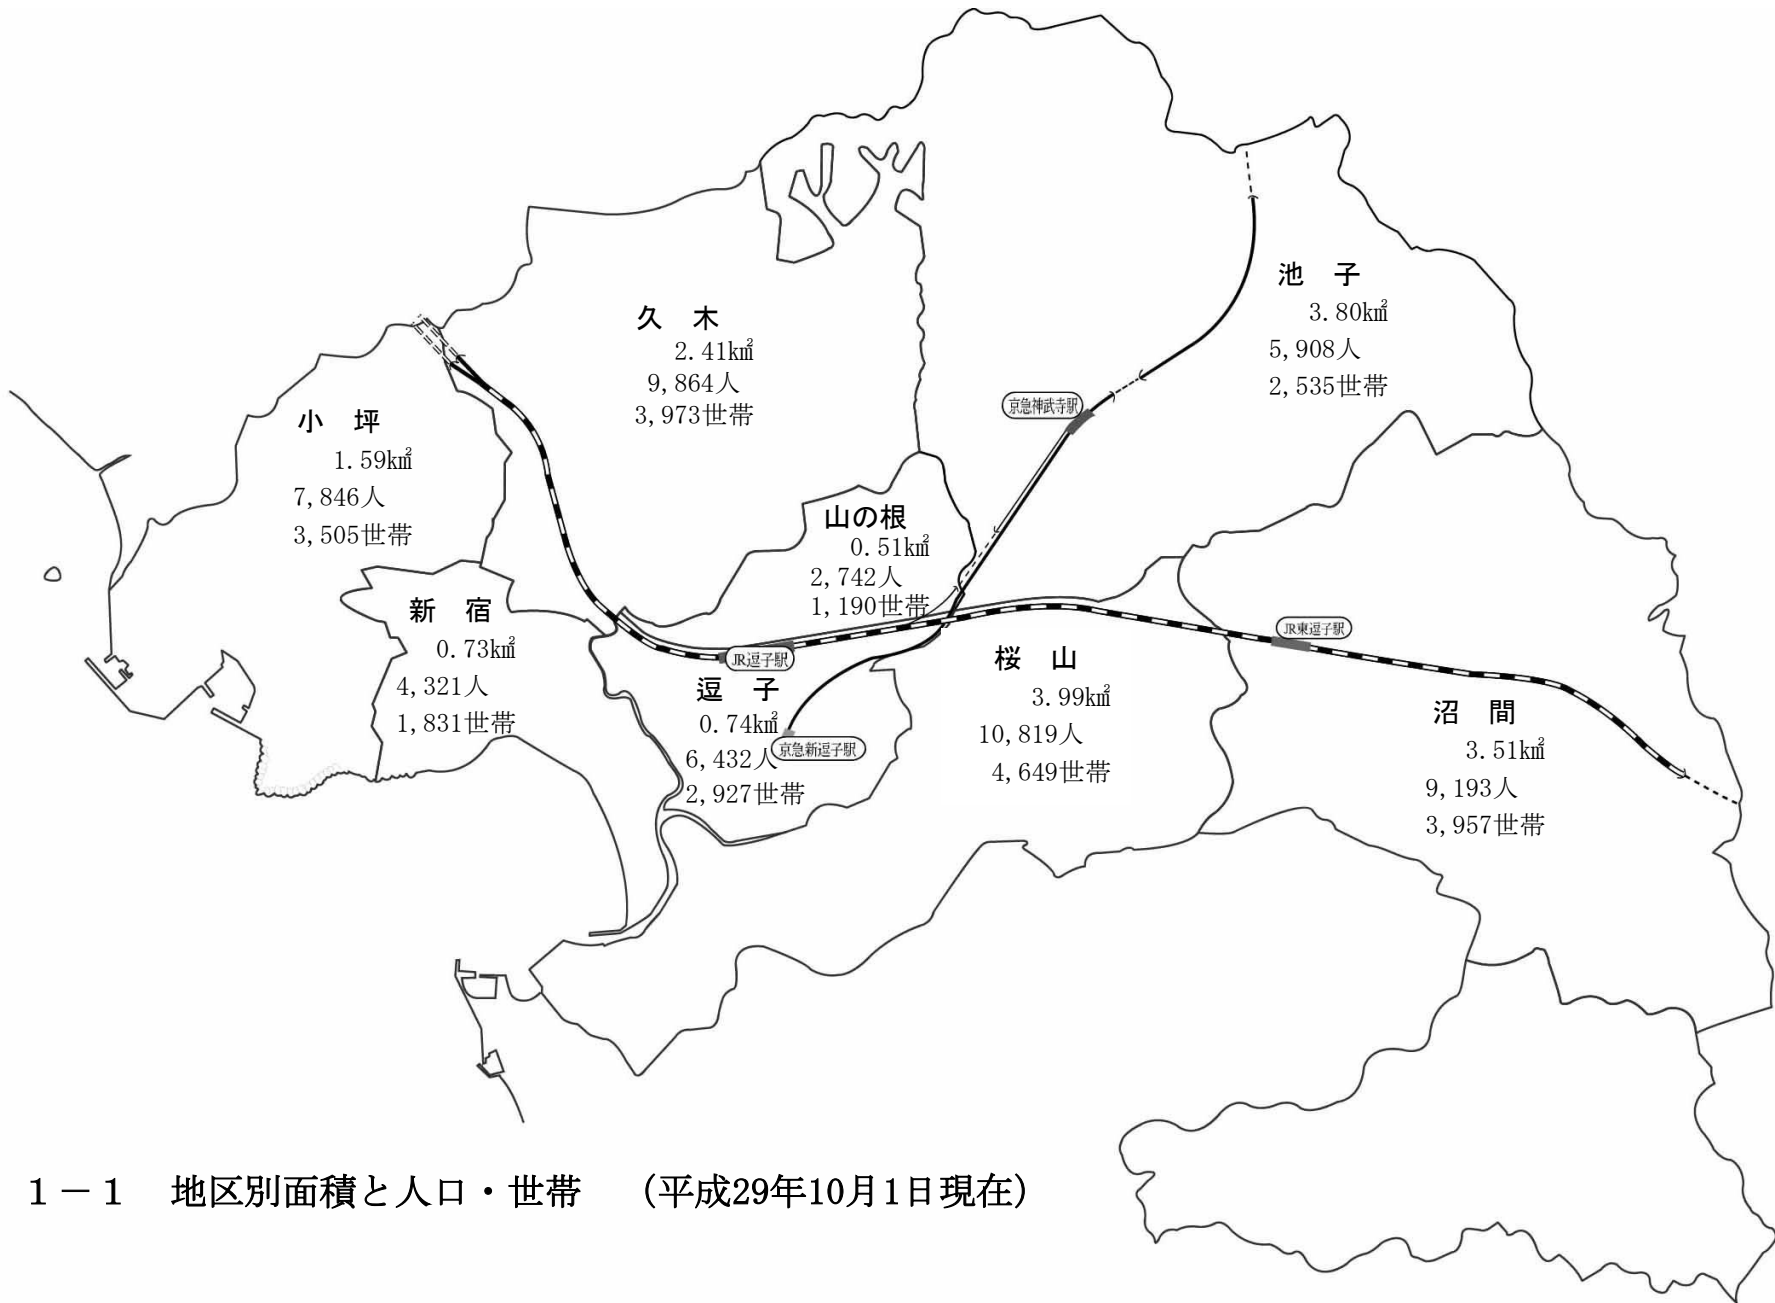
池　子
3.80㎢
5,908人
2,535世帯

久　木
2.41㎢
9,864人
3,973世帯

京急神武寺駅

小　坪
1.59㎢
7,846人
3,505世帯

山の根
0.51㎢
2,742人
1,190世帯

新　宿
0.73㎢
4,321人
1,831世帯

JR逗子駅

JR東逗子駅

逗　子
0.74㎢
6,432人
2,927世帯

京急新逗子駅

桜　山
3.99㎢
10,819人
4,649世帯

沼　間
3.51㎢
9,193人
3,957世帯

１－１　地区別面積と人口・世帯　（平成29年10月1日現在）